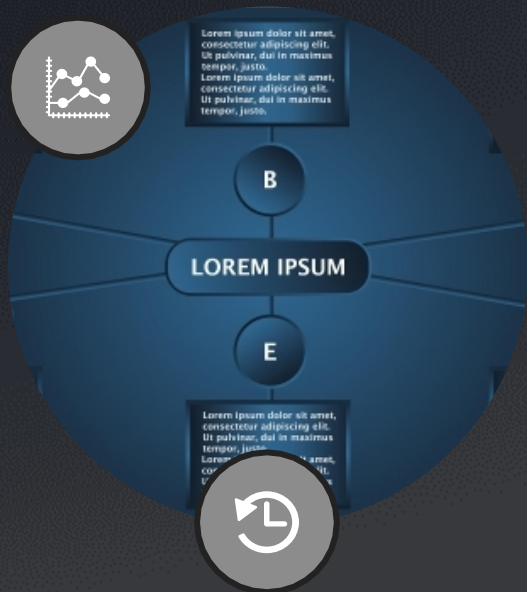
Lorem ipsum dolor sit amet, consectetur adipiscing elit. Ut pulvinar, dui in maximus tempor, justo.
Lorem ipsum dolor sit amet, consectetur adipiscing elit. Ut pulvinar, dui in maximus tempor, justo.

B

LOREM IPSUM

E

Lorem ipsum dolor sit amet, consectetur adipiscing elit. Ut pulvinar, dui in maximus tempor, justo.
Lorem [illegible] sit amet, co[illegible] elit. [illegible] maximus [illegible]